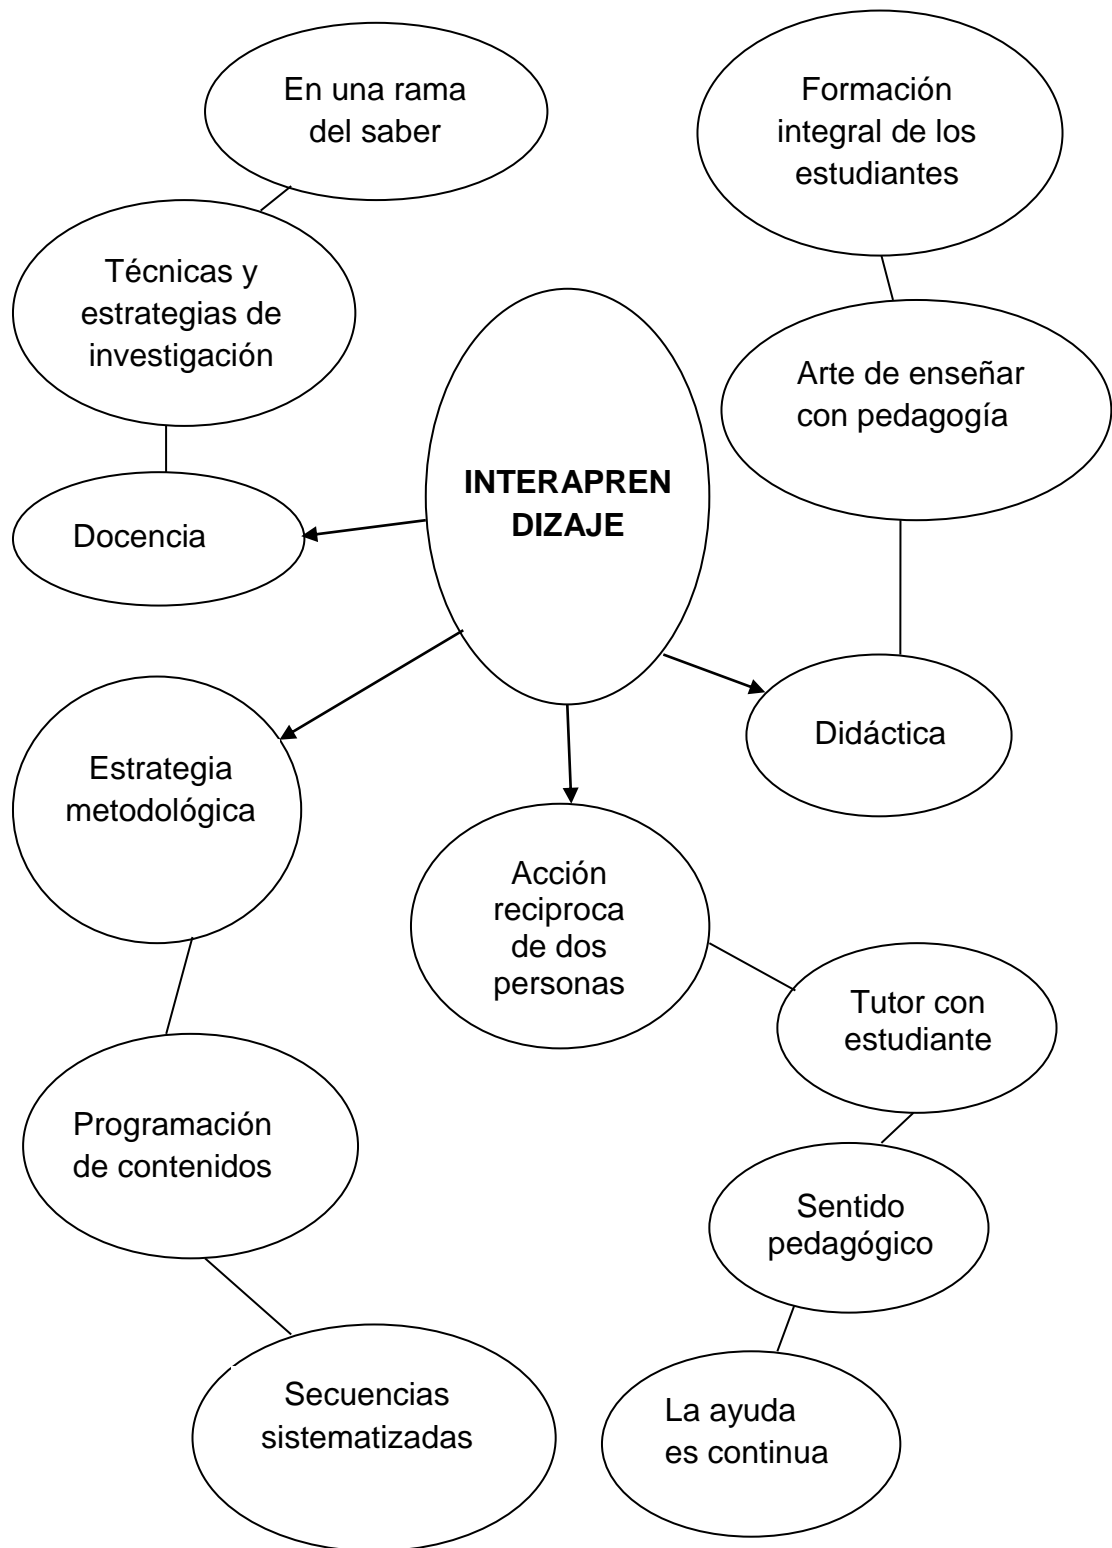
En una rama del saber

Formación integral de los estudiantes

Técnicas y estrategias de investigación

Arte de enseñar con pedagogía

INTERAPREN DIZAJE

Docencia

Didáctica

Estrategia metodológica

Acción reciproca de dos personas

Tutor con estudiante

Programación de contenidos

Sentido pedagógico

Secuencias sistematizadas

La ayuda es continua